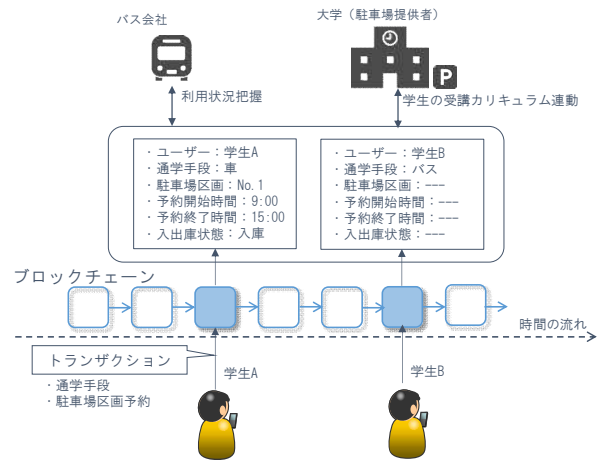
バス会社

大学（駐車場提供者）

P

利用状況把握

学生の受講カリキュラム連動

・ユーザー：学生A
・通学手段：車
・駐車場区画：No.1
・予約開始時間：9:00
・予約終了時間：15:00
・入出庫状態：入庫

・ユーザー：学生B
・通学手段：バス
・駐車場区画：---
・予約開始時間：---
・予約終了時間：---
・入出庫状態：---

ブロックチェーン

時間の流れ

トランザクション

・通学手段
・駐車場区画予約

学生A

学生B